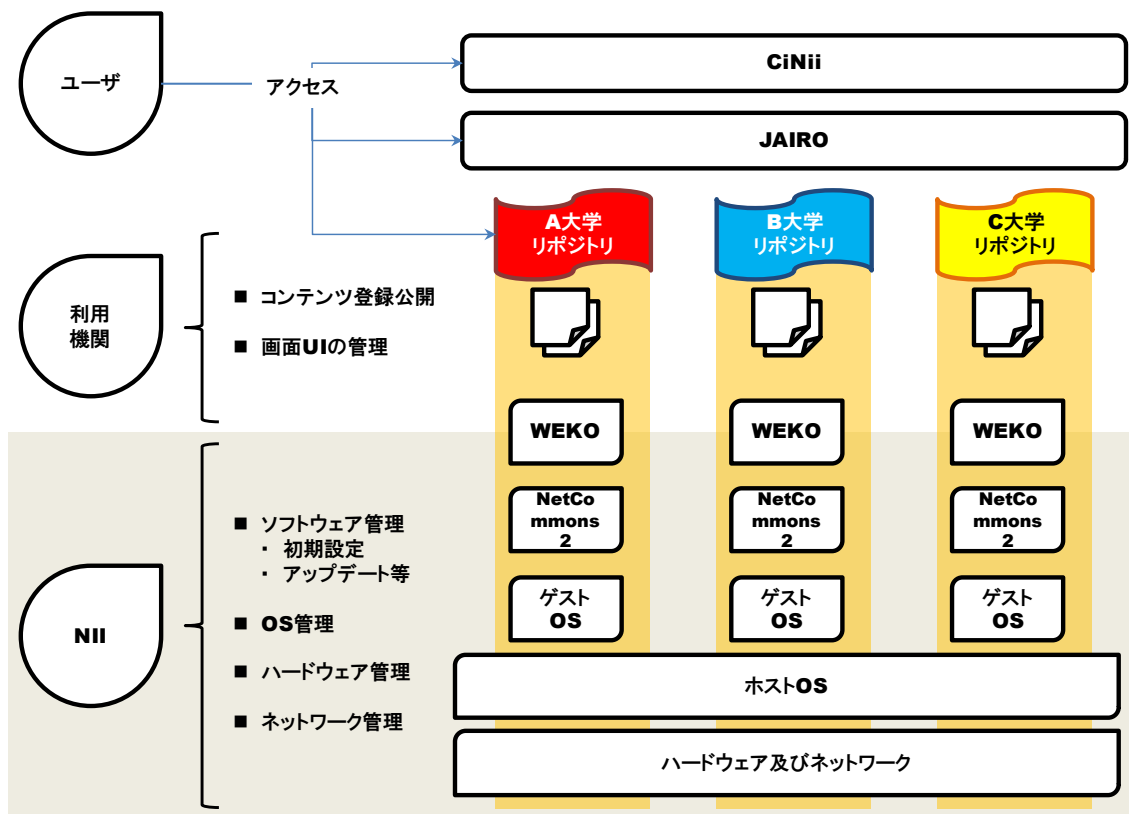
ユーザ

アクセス

CiNii

JAIRO

A大学
リポジトリ

B大学
リポジトリ

C大学
リポジトリ

利用
機関

■ コンテンツ登録公開

■ 画面UIの管理

WEKO

WEKO

WEKO

NII

■ ソフトウェア管理
・ 初期設定
・ アップデート等

■ OS管理

■ ハードウェア管理

■ ネットワーク管理

NetCommons 2

NetCommons 2

NetCommons 2

ゲスト OS

ゲスト OS

ゲスト OS

ホストOS

ハードウェア及びネットワーク